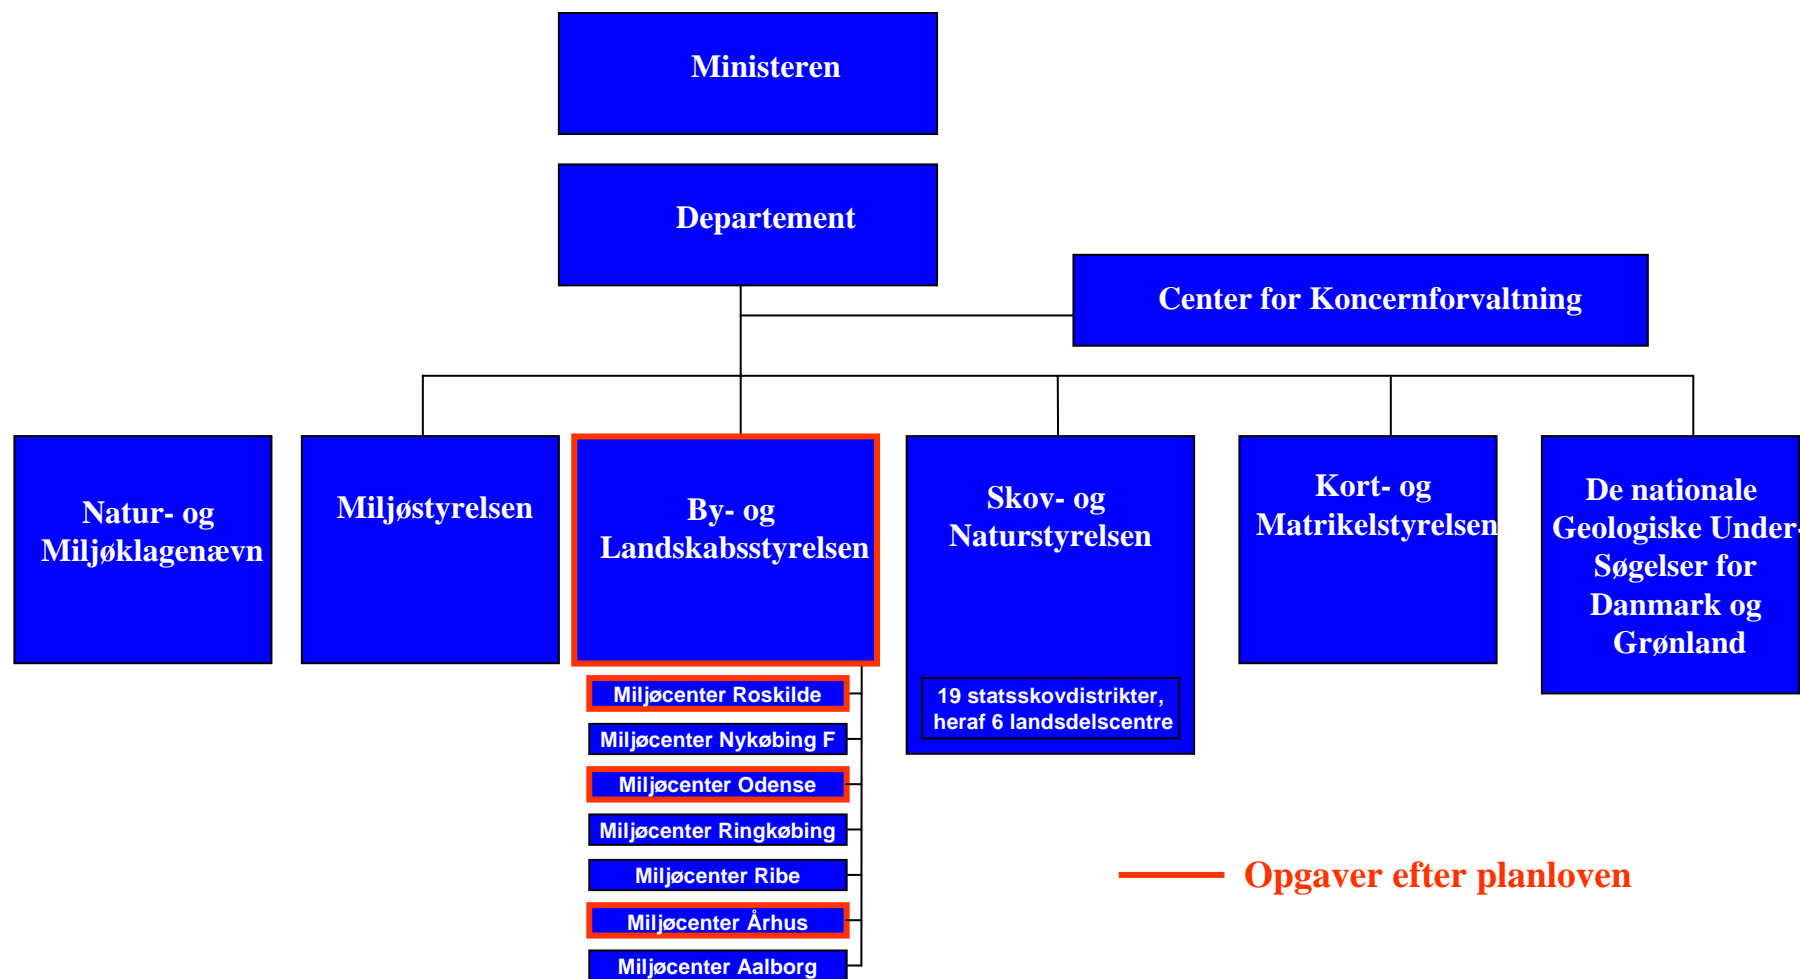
Ministeren

Departement

Center for Koncernforvaltning

Natur- og Miljøklagenævn

Miljøstyrelsen

By- og Landskabsstyrelsen

Skov- og Naturstyrelsen

Kort- og Matrikelstyrelsen

De nationale Geologiske Under- Søgelser for Danmark og Grønland

Miljøcenter Roskilde

Miljøcenter Nykøbing F

Miljøcenter Odense

Miljøcenter Ringkøbing

Miljøcenter Ribe

Miljøcenter Århus

Miljøcenter Aalborg

19 statsskovdistrikter, heraf 6 landsdelscentre

Opgaver efter planloven